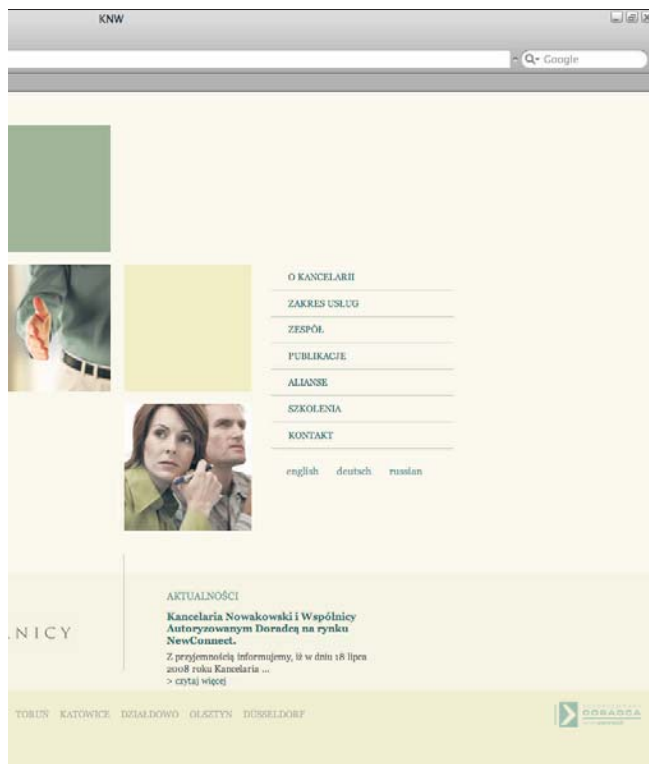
KNW

Q- Google

O KANCELARII

ZAKRES USŁUG

ZESPÓŁ

PUBLIKACJE

ALIANSE

SZKOLENIA

KONTAKT

english deutsch russian

NICY

AKTUALNOŚCI

Kancelaria Nowakowski i Wspólnicy Autoryzowanym Doradcą na rynku NewConnect.

Z przyjemnością informujemy, iż w dniu 18 lipca 2008 roku Kancelaria ...
> czytaj więcej

TORUŃ KATOWICE DZIAŁDOWO OLSZTYN DÜSSELDORF

DORADCA